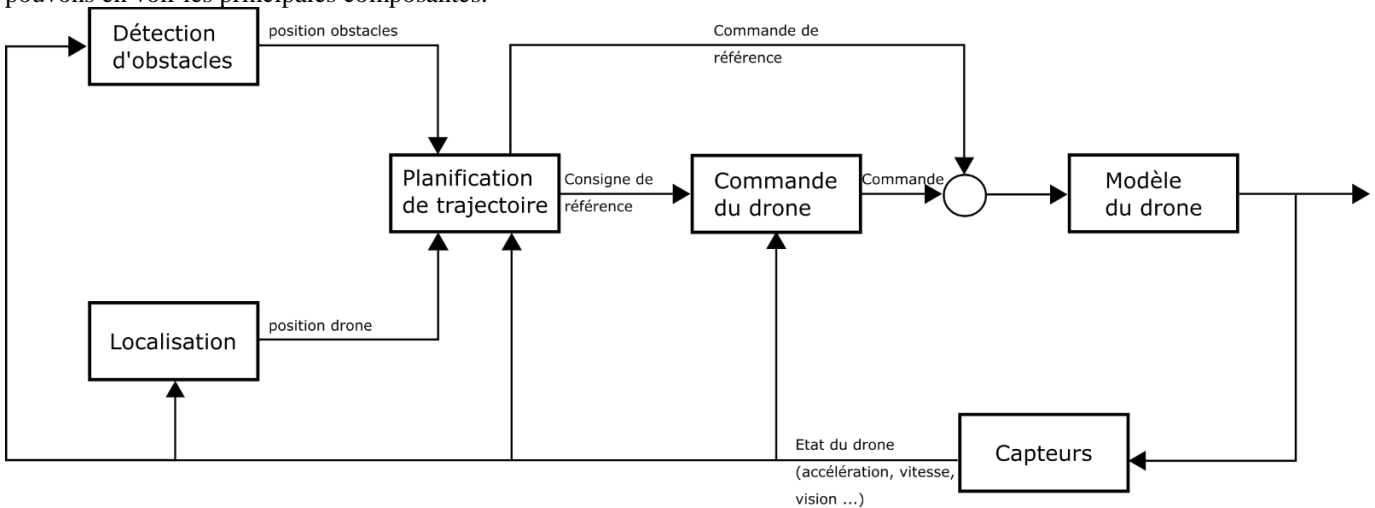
pouvons en voir les principales composantes.

Détection d'obstacles

position obstacles

Commande de référence

Planification de trajectoire

Consigne de référence

Commande du drone

Commande

Modèle du drone

Localisation

position drone

Etat du drone (accélération, vitesse, vision ...)

Capteurs